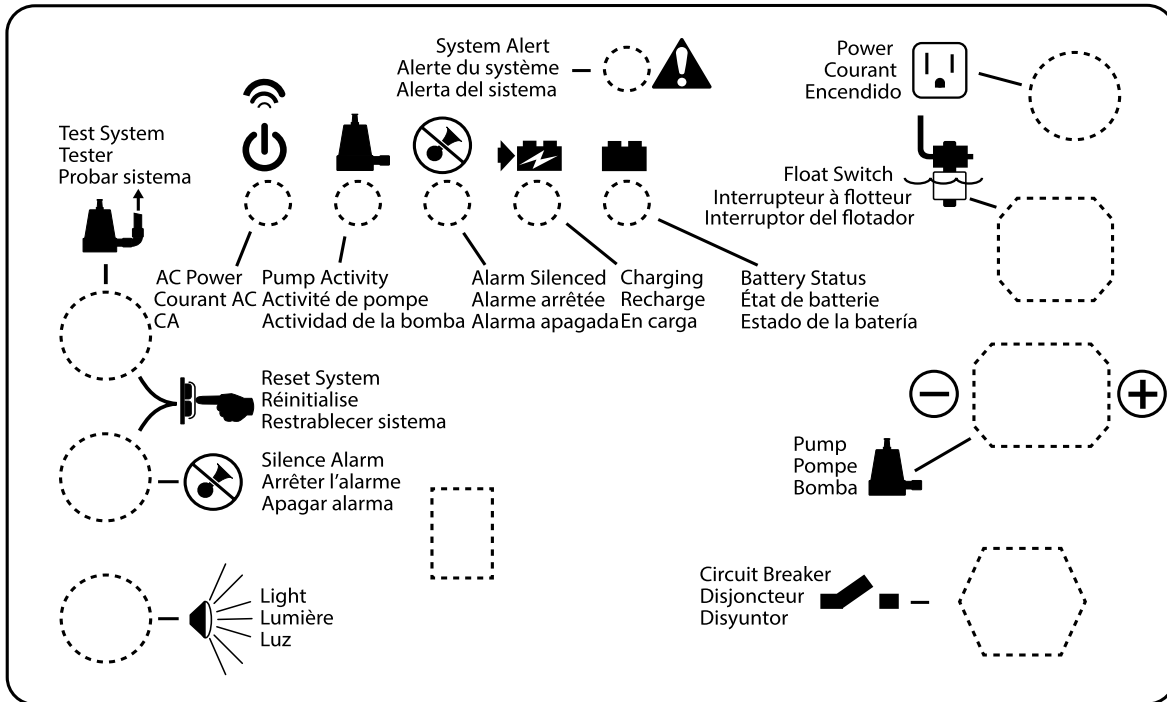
System Alert
Alerte du système
Alerta del sistema

Power
Courant
Encendido

Test System
Tester
Probar sistema

Float Switch
Interrupteur à flotteur
Interruptor del flotador

AC Power
Courant AC
CA

Pump Activity
Activité de pompe
Actividad de la bomba

Alarm Silenced
Alarme arrêtée
Alarma apagada

Charging
Recharge
En carga

Battery Status
État de batterie
Estado de la batería

Reset System
Réinitialise
Restrablecer sistema

Silence Alarm
Arrêter l'alarme
Apagar alarma

Pump
Pompe
Bomba

Light
Lumière
Luz

Circuit Breaker
Disjoncteur
Disyuntor